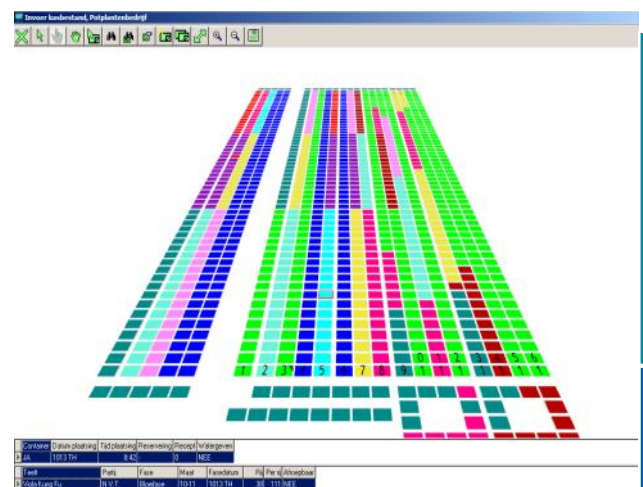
Invoer kasbestand, Potplantenbedrijf

1 2 3 4 5 6 7 8 9 0 1 2 3 4 5 6
1 1 1 1 1 1 1

| Container | Datum plaatsing | Tijd plaatsing | Reservering | Recept | Watergeven |
|---|---|---|---|---|---|
| JA | 1013 TH | 8:42 | | 0 | NEE |

| Teelt | Partij | Fase | Maat | Fasedatum | Pla | Per st | Afroepbaar |
|---|---|---|---|---|---|---|---|
| Viola Kung Fu | N.V.T. | Bloeifase | 10/11 | 1013 TH | 30 | 111 | NEE |